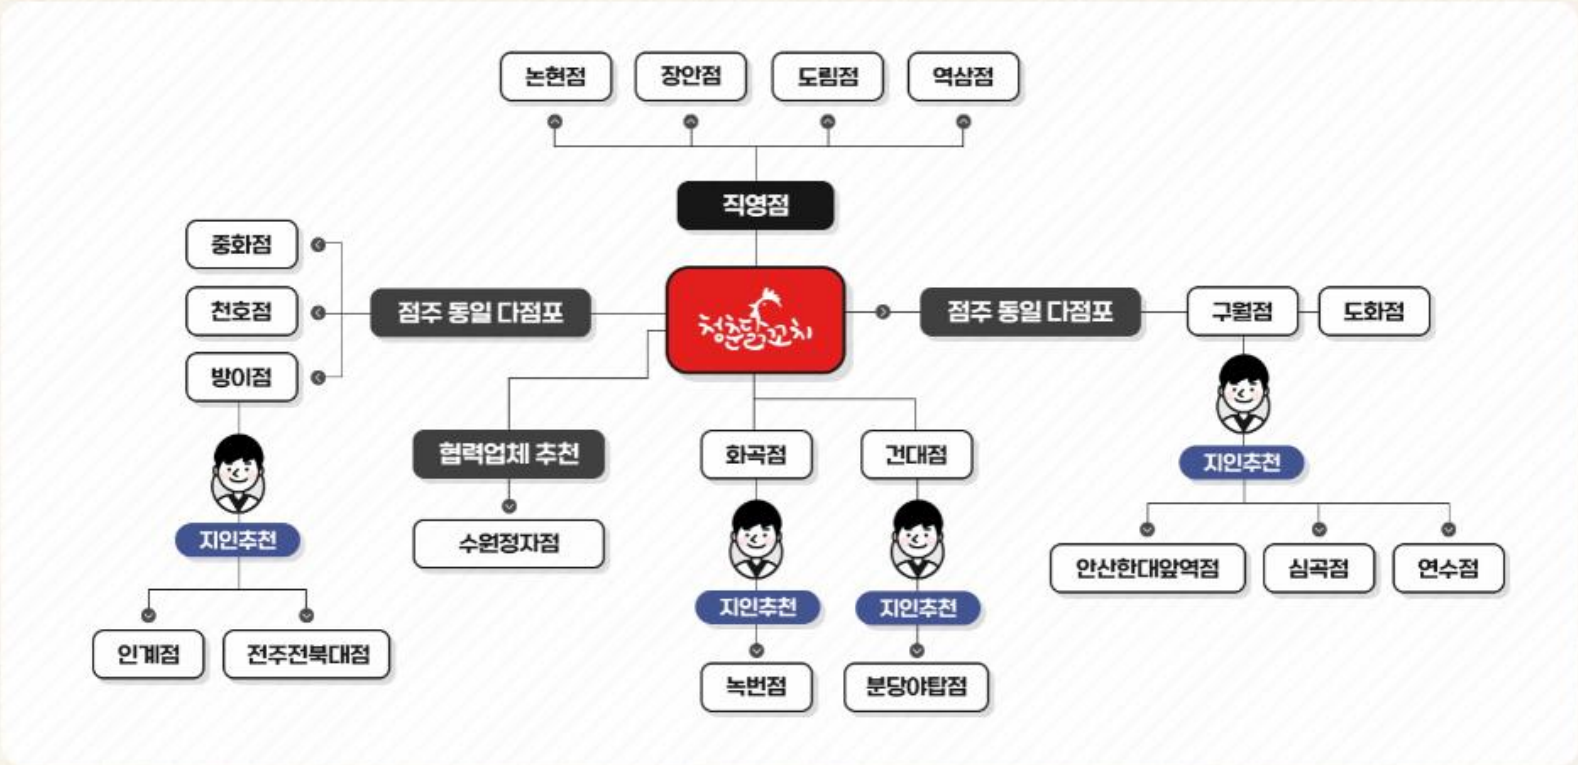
논현점
장안점
도림점
역삼점

직영점

중화점
천호점
방이점

점주 동일 다점포

청춘닭꼬치

점주 동일 다점포

구월점
도화점

지인추천

안산한대앞역점
심곡점
연수점

협력업체 추천
수원정자점

화곡점
지인추천
녹번점

건대점
지인추천
분당야탑점

지인추천
인계점
전주전북대점